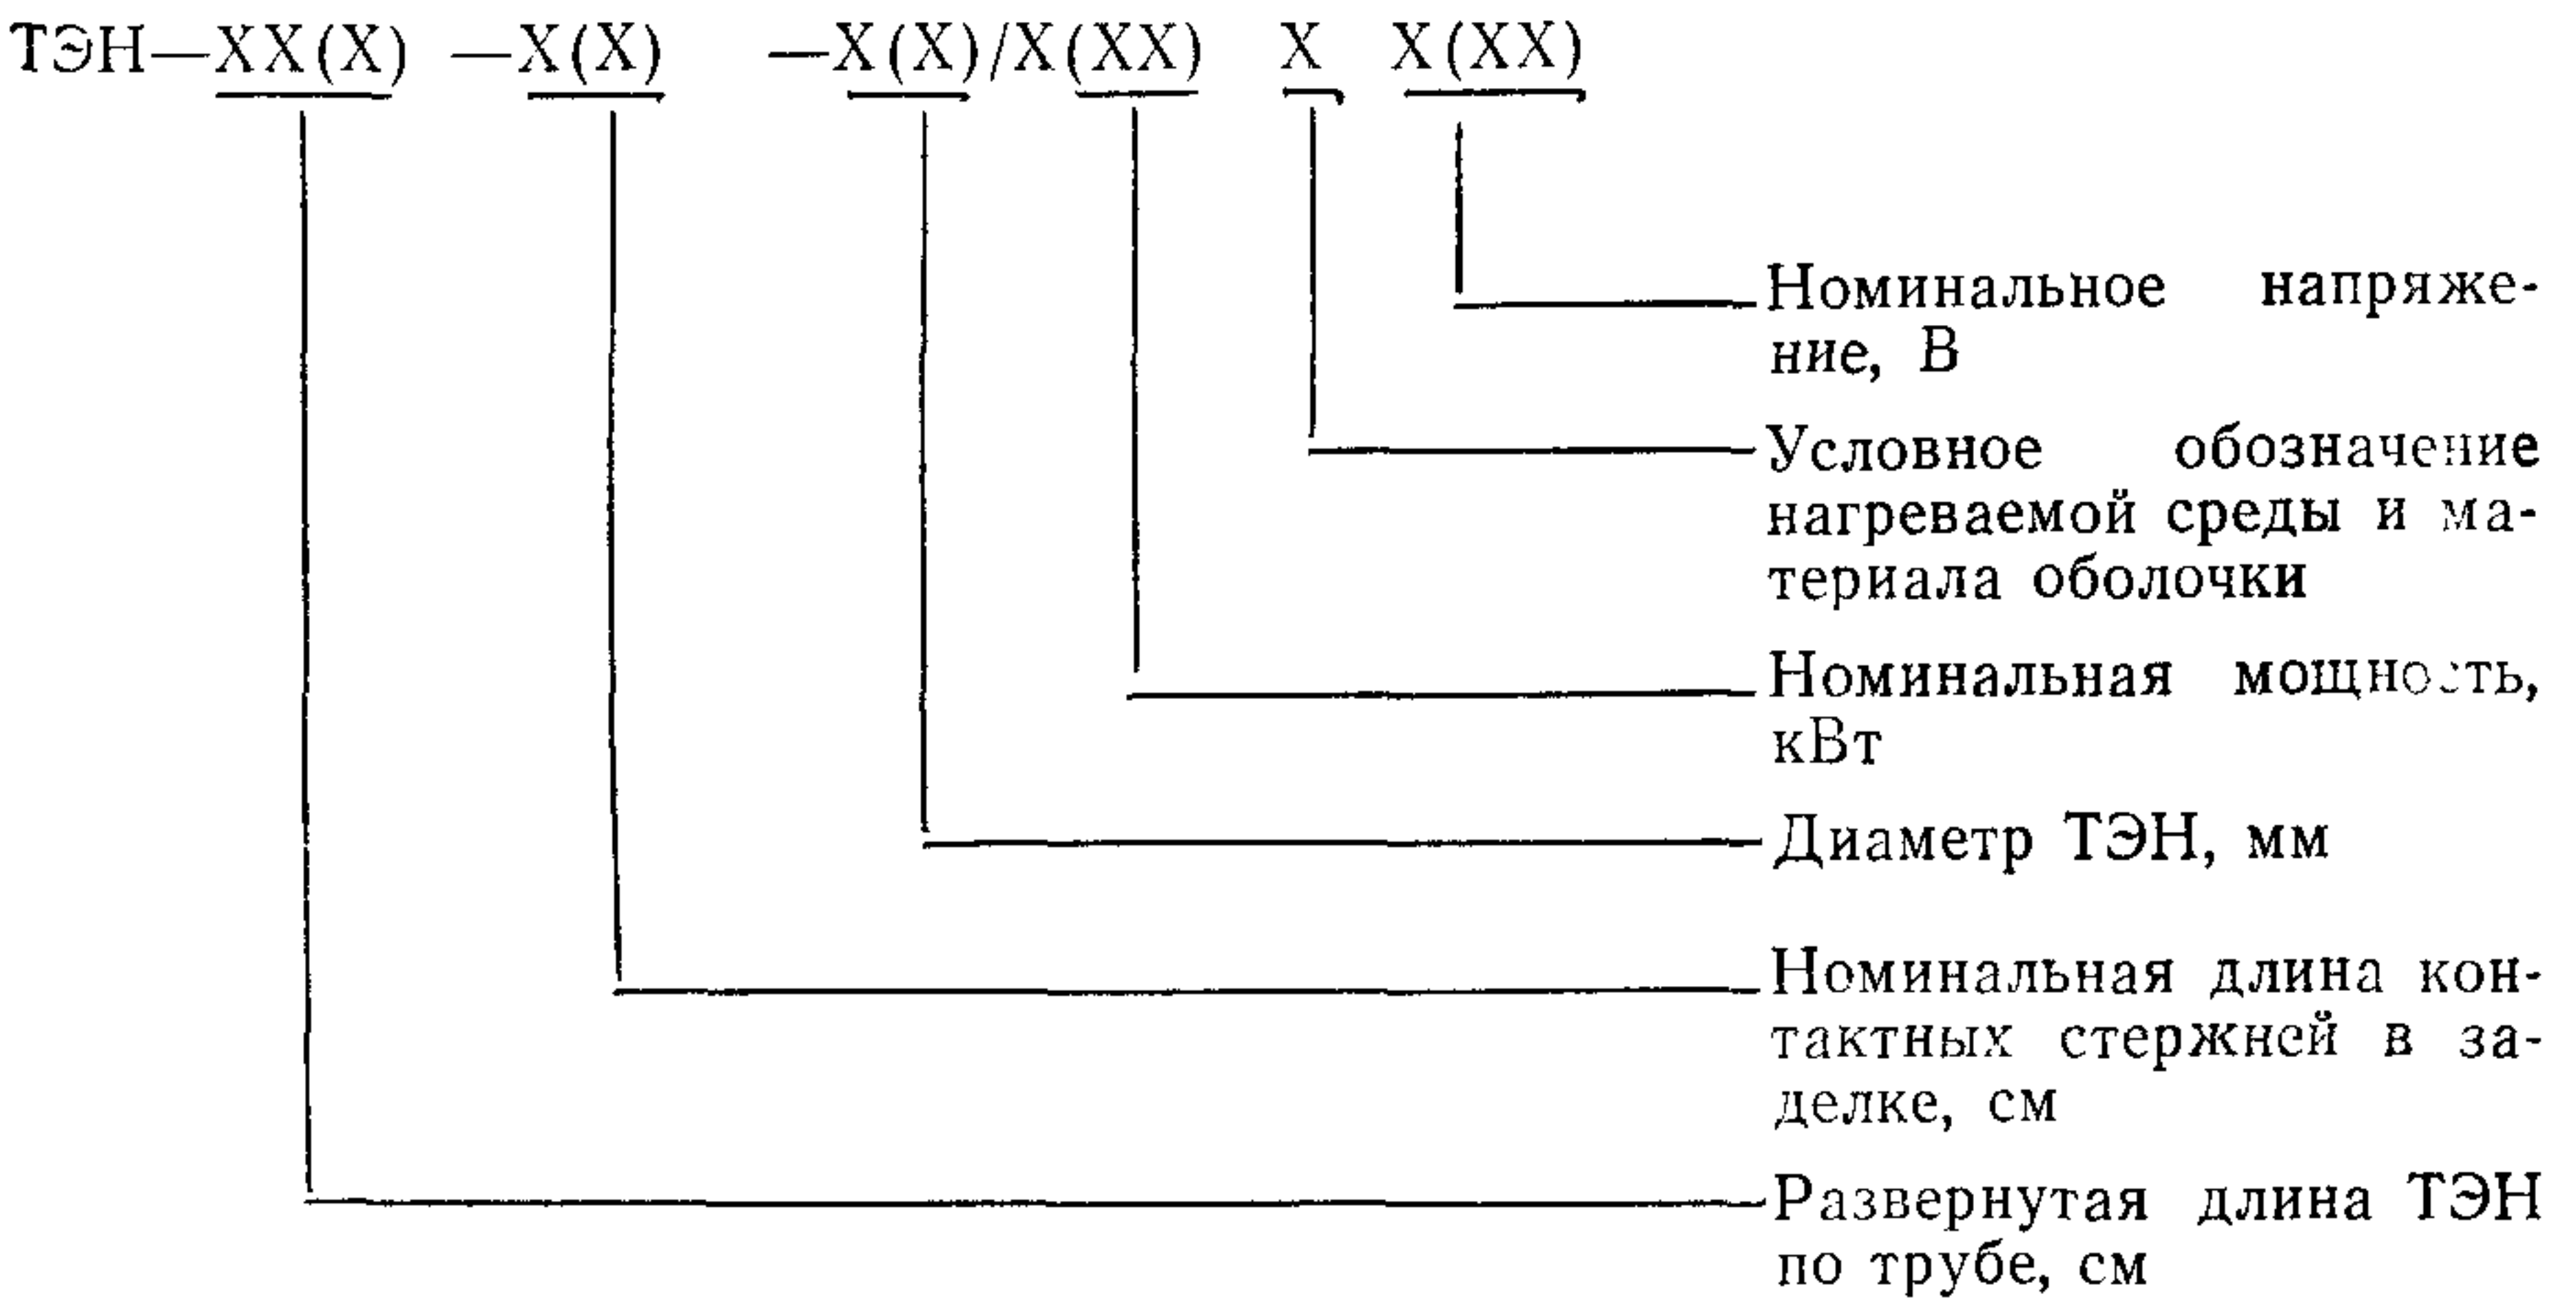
ТЭН—XX(X) —X(X) —X(X)/X(XX) X X(XX)

Номинальное напряжение, В

Условное обозначение нагреваемой среды и материала оболочки

Номинальная мощность, кВт

Диаметр ТЭН, мм

Номинальная длина контактных стержней в заделке, см

Развернутая длина ТЭН по трубе, см